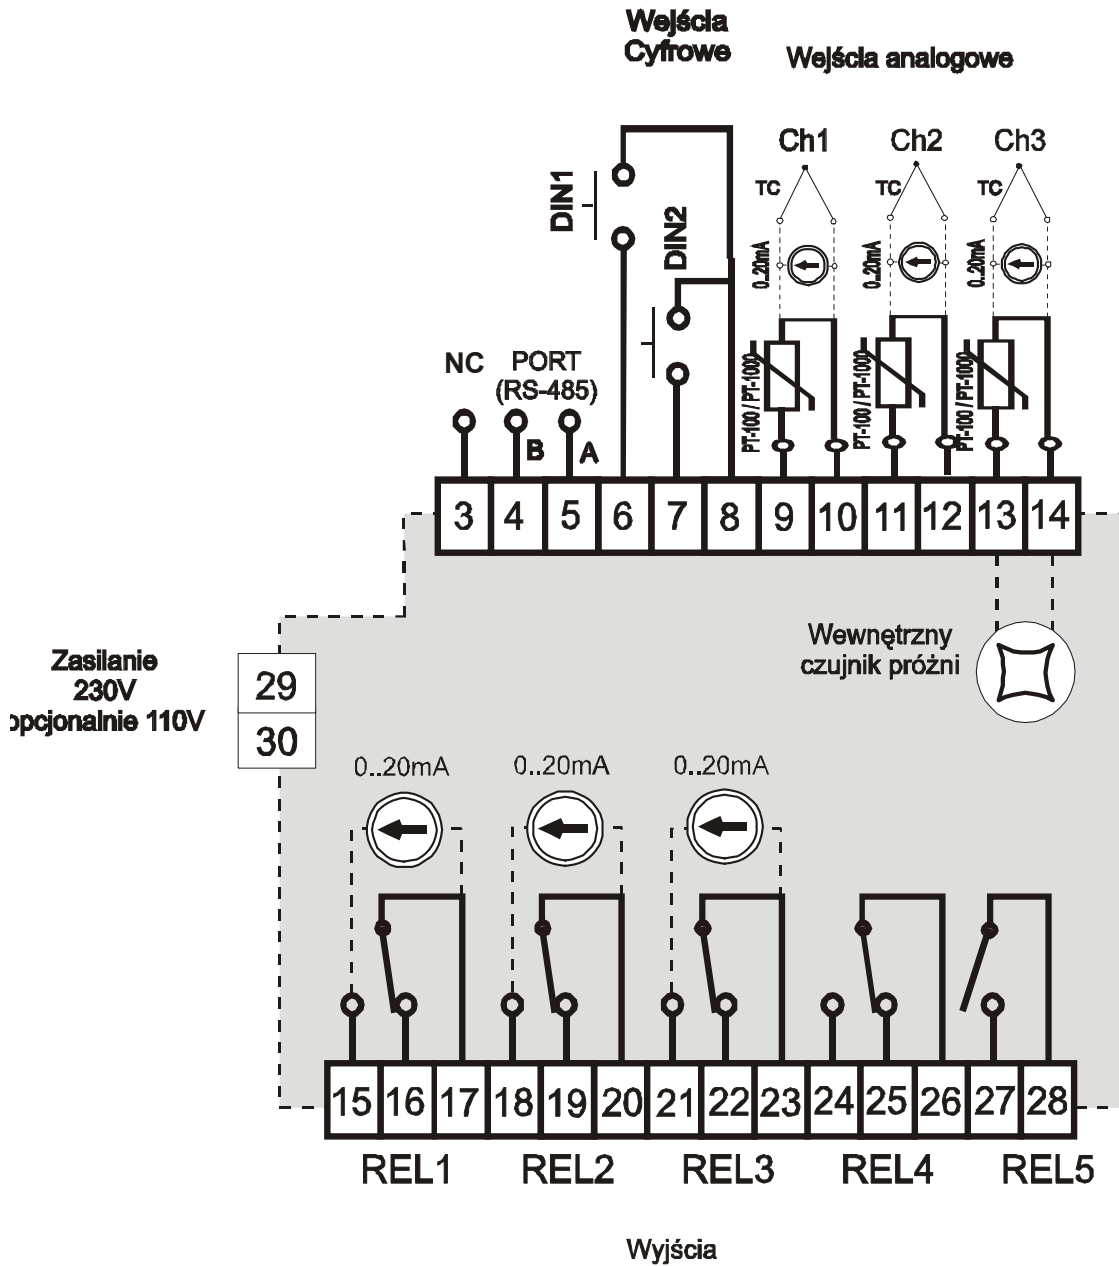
Wejścia Cyfrowe

Wejścia analogowe

Ch1 Ch2 Ch3

TC TC TC

0..20mA 0..20mA 0..20mA

DIN1

DIN2

PT-100 / PT-1000 PT-100 / PT-1000 PT-100 / PT-1000

NC PORT (RS-485)

B A

| 3 | 4 | 5 | 6 | 7 | 8 | 9 | 10 | 11 | 12 | 13 | 14 |
|---|---|---|---|---|---|---|---|---|---|---|---|

Wewnętrzny czujnik próżni

Zasilanie 230V opcjonalnie 110V

29
30

0..20mA 0..20mA 0..20mA

| 15 | 16 | 17 | 18 | 19 | 20 | 21 | 22 | 23 | 24 | 25 | 26 | 27 | 28 |
|---|---|---|---|---|---|---|---|---|---|---|---|---|---|

REL1 REL2 REL3 REL4 REL5

Wyjścia